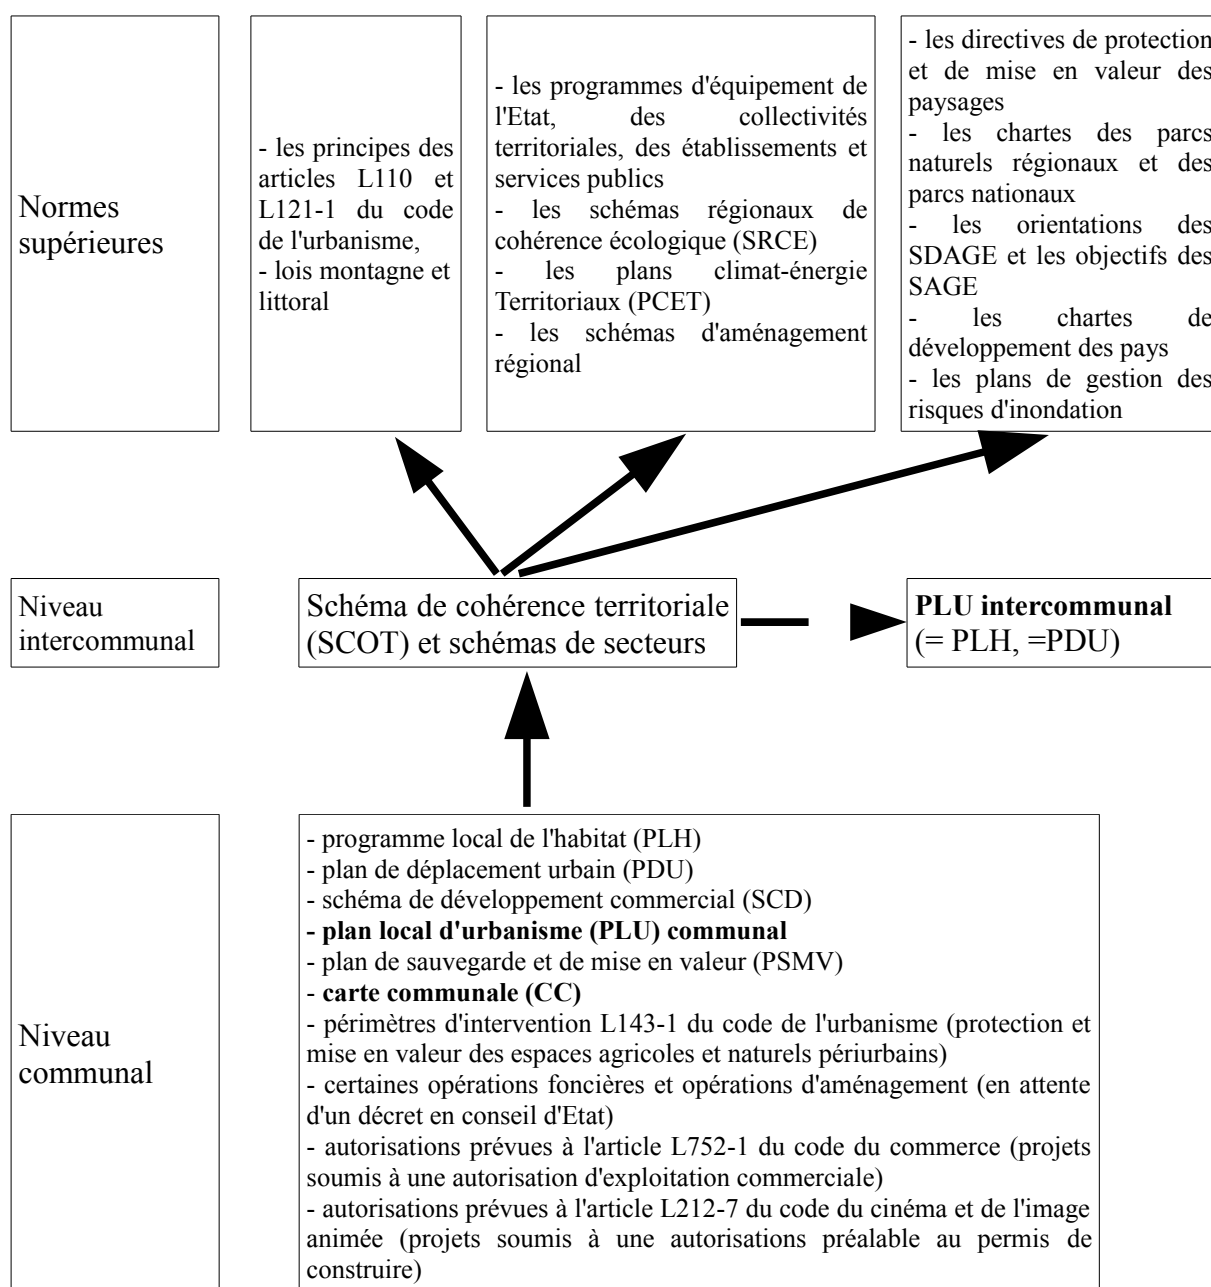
Normes supérieures

- les principes des articles L110 et L121-1 du code de l'urbanisme,
- lois montagne et littoral

- les programmes d'équipement de l'Etat, des collectivités territoriales, des établissements et services publics
- les schémas régionaux de cohérence écologique (SRCE)
- les plans climat-énergie Territoriaux (PCET)
- les schémas d'aménagement régional

- les directives de protection et de mise en valeur des paysages
- les chartes des parcs naturels régionaux et des parcs nationaux
- les orientations des SDAGE et les objectifs des SAGE
- les chartes de développement des pays
- les plans de gestion des risques d'inondation

Niveau intercommunal

Schéma de cohérence territoriale (SCOT) et schémas de secteurs

**PLU intercommunal** (= PLH, =PDU)

Niveau communal

- programme local de l'habitat (PLH)
- plan de déplacement urbain (PDU)
- schéma de développement commercial (SCD)
**- plan local d'urbanisme (PLU) communal**
- plan de sauvegarde et de mise en valeur (PSMV)
- **carte communale (CC)**
- périmètres d'intervention L143-1 du code de l'urbanisme (protection et mise en valeur des espaces agricoles et naturels périurbains)
- certaines opérations foncières et opérations d'aménagement (en attente d'un décret en conseil d'Etat)
- autorisations prévues à l'article L752-1 du code du commerce (projets soumis à une autorisation d'exploitation commerciale)
- autorisations prévues à l'article L212-7 du code du cinéma et de l'image animée (projets soumis à une autorisations préalable au permis de construire)